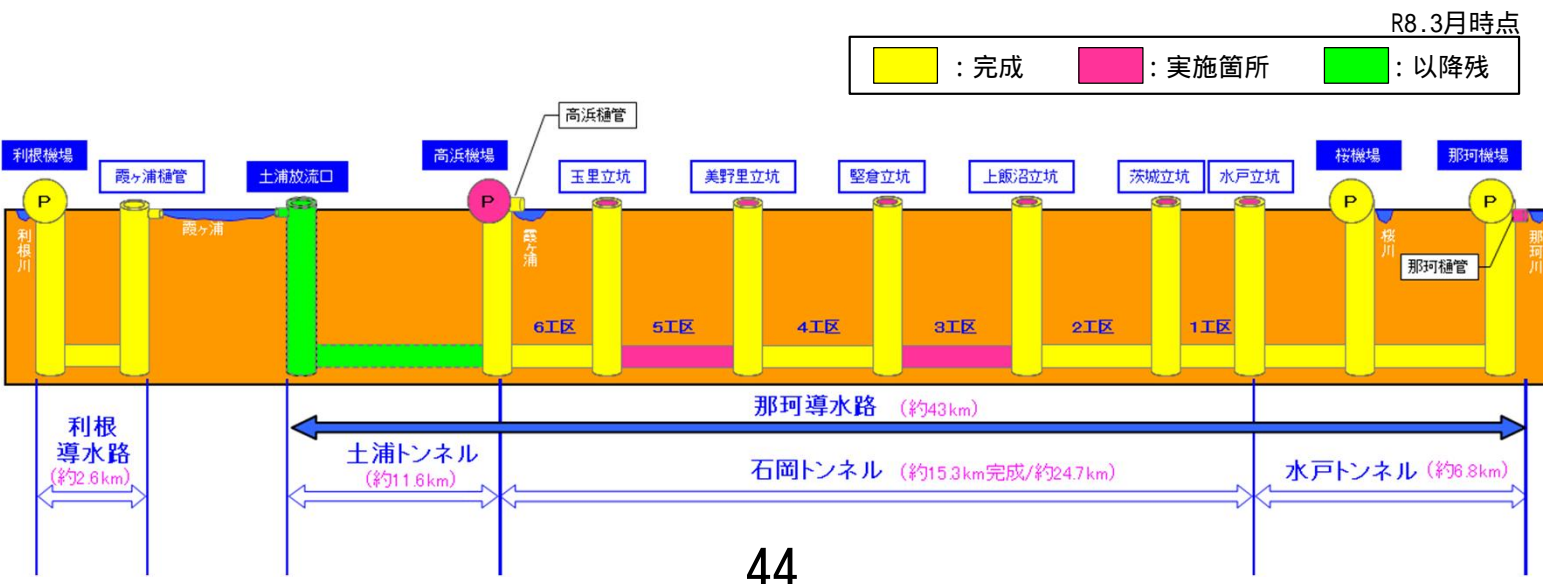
R8.3月時点

：完成 ：実施箇所 ：以降残

高浜樋管

利根機場 霞ヶ浦樋管 土浦放流口 高浜機場 玉里立坑 美野里立坑 堅倉立坑 上飯沼立坑 茨城立坑 水戸立坑 桜機場 那珂機場

P P P P

利根川 霞ヶ浦 霞ヶ浦 桜川 那珂川

那珂樋管

6工区 5工区 4工区 3工区 2工区 1工区

利根導水路 (約2.6km)

那珂導水路 (約43km)

土浦トンネル (約11.6km)

石岡トンネル (約15.3km完成/約24.7km)

水戸トンネル (約6.8km)

44